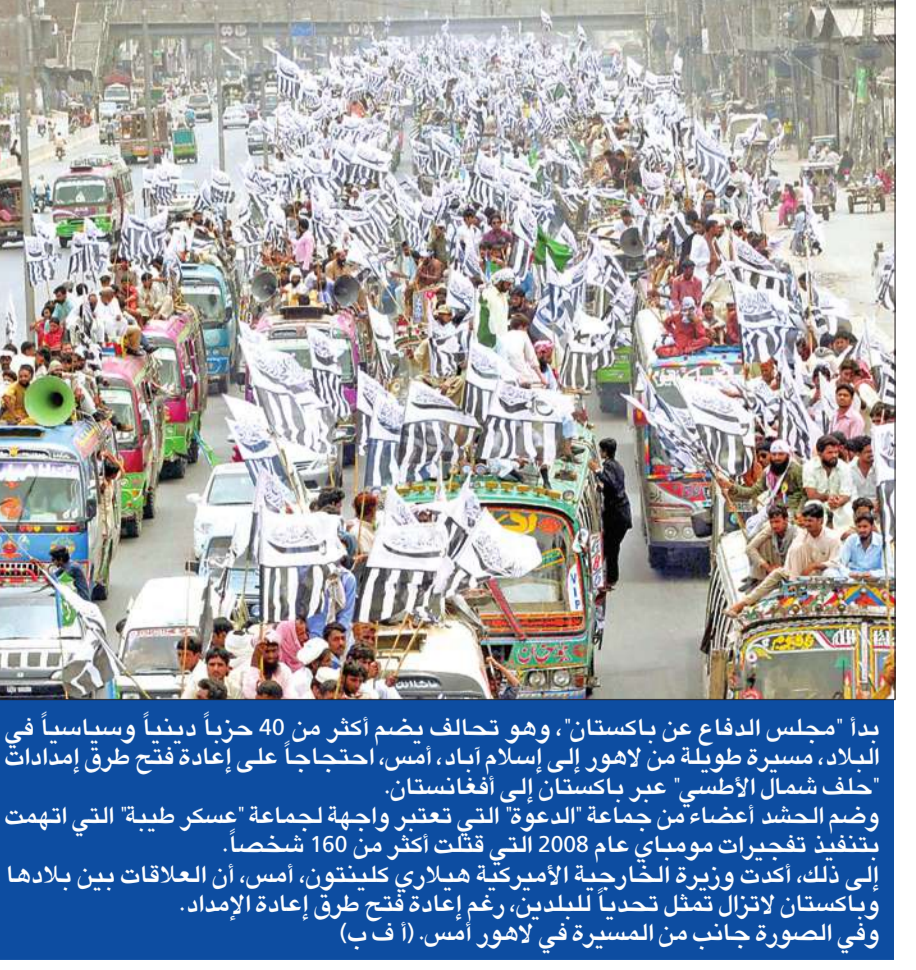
بدأ "مجلس الدفاع عن باكستان"، وهو تحالف يضم أكثر من 40 حزباً دينياً وسياسياً في البلاد، مسيرة طويلة من لاهور إلى إسلام آباد، أمس، احتجاجاً على إعادة فتح طرق إمدادات "حلف شمال الأطلسي" عبر باكستان إلى أفغانستان.
وضم الحشد أعضاء من جماعة "الدعوة" التي تعتبر واجهة لجماعة "عسكر طيبة" التي اتهمت بتنفيذ تفجيرات مومباي عام 2008 التي قتلت أكثر من 160 شخصاً.
إلى ذلك، أكدت وزيرة الخارجية الأميركية هيلاري كلينتون، أمس، أن العلاقات بين بلادها وباكستان لاتزال تمثل تحدياً للبلدين، رغم إعادة فتح طرق إعادة الإمداد.
وفي الصورة جانب من المسيرة في لاهور أمس. (أ ف ب)